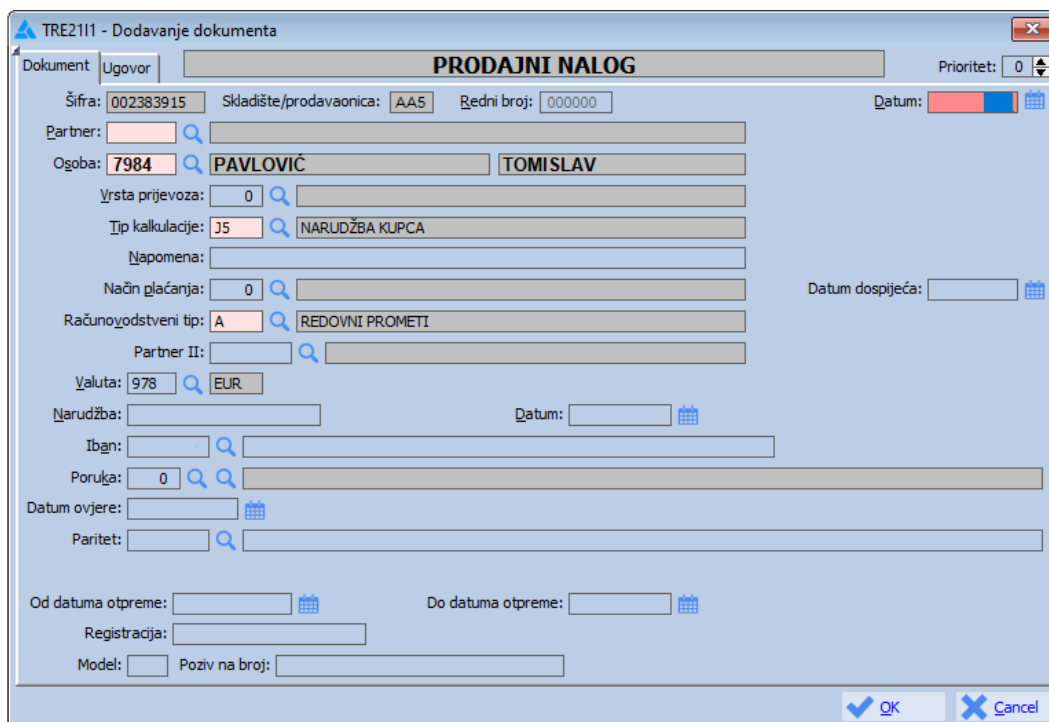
TRE21I1 - Dodavanje dokumenta

Dokument | Ugovor

PRODAJNI NALOG

Prioritet: 0

Šifra: 002383915 Skladište/prodavaonica: AA5 Redni broj: 000000 Datum:

Partner:

Osoba: 7984 PAVLOVIĆ TOMISLAV

Vrsta prijevoza: 0

Tip kalkulacije: J5 NARUDŽBA KUPCA

Napomena:

Način plaćanja: 0 Datum dospijeća:

Računovodstveni tip: A REDOVNI PROMETI

Partner II:

Valuta: 978 EUR

Narudžba: Datum:

Iban:

Poruka: 0

Datum ovjere:

Paritet:

Od datuma otpreme: Do datuma otpreme:

Registracija:

Model: Poziv na broj:

OK Cancel